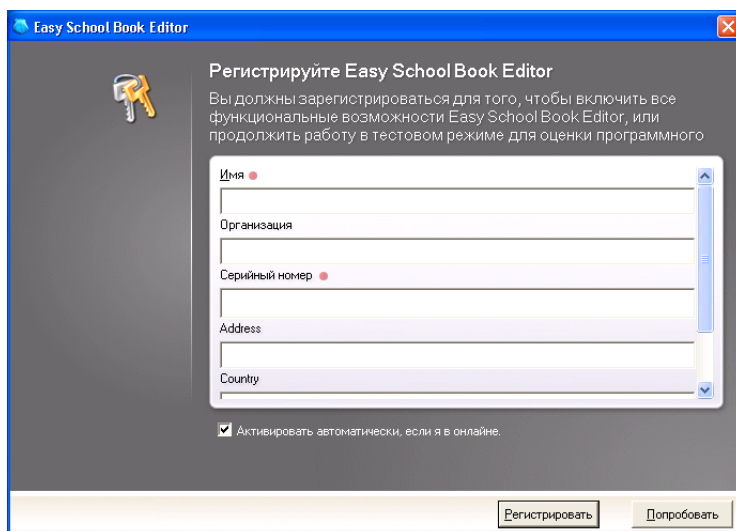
Easy School Book Editor

Регистрируйте Easy School Book Editor

Вы должны зарегистрироваться для того, чтобы включить все функциональные возможности Easy School Book Editor, или продолжить работу в тестовом режиме для оценки программного

Имя

Организация

Серийный номер

Address

Country

Активировать автоматически, если я в онлайне.

Регистрировать

Попробовать